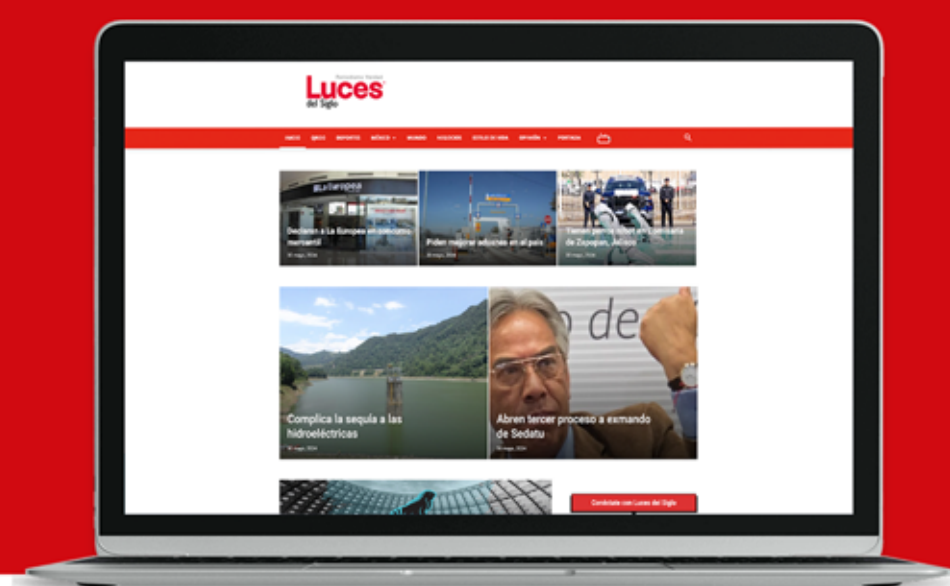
Luces del Siglo

INICIO QROO DEPORTES MÉXICO MUNDO VIOLENCIA ESTILO DE VIDA OPINIÓN PORTADA

Declaran a La Europea en concurso mercantil
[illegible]

Piden mejorar aduanas en el país
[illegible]

Tienen perros robot en Comisaría de Zapopan, Jalisco
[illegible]

Complica la sequía a las hidroeléctricas
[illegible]

Abren tercer proceso a exmando de Sedatu
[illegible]

Contáctate con Luces del Siglo